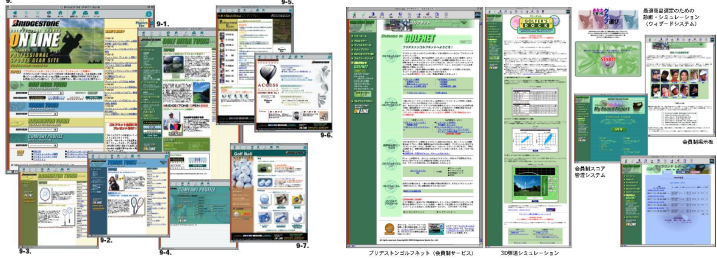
9-1.

9-5.

9-6.

9-2.

9-3.

9-4.

9-7.

BRIDGESTONE

ONLINE

PROFESSIONAL SPORTS GEAR SITE

Golf Ball

ACCESS

GOLFNET

Welcome to GOLFNET

ブリヂストンゴルフネット（会員制サービス）

3D弾道シミュレーション

最適製品選択のための診断・シミュレーション（ウィザードシステム）

会員制掲示板

会員制スコア管理システム